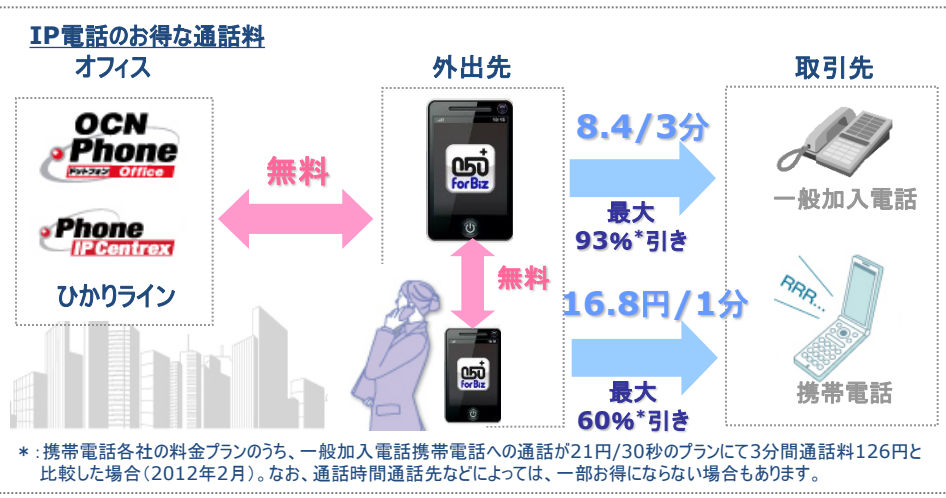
IP電話のお得な通話料

オフィス

OCN Phone ドットフォン Office

Phone IP Centrex

ひかりライン

外出先

050 ForBiz

無料

無料

050 ForBiz

8.4/3分

最大
93%*引き

16.8円/1分

最大
60%*引き

取引先

一般加入電話

RRR...

携帯電話

＊：携帯電話各社の料金プランのうち、一般加入電話携帯電話への通話が21円/30秒のプランにて3分間通話料126円と比較した場合（2012年2月）。なお、通話時間通話先などによっては、一部お得にならない場合もあります。